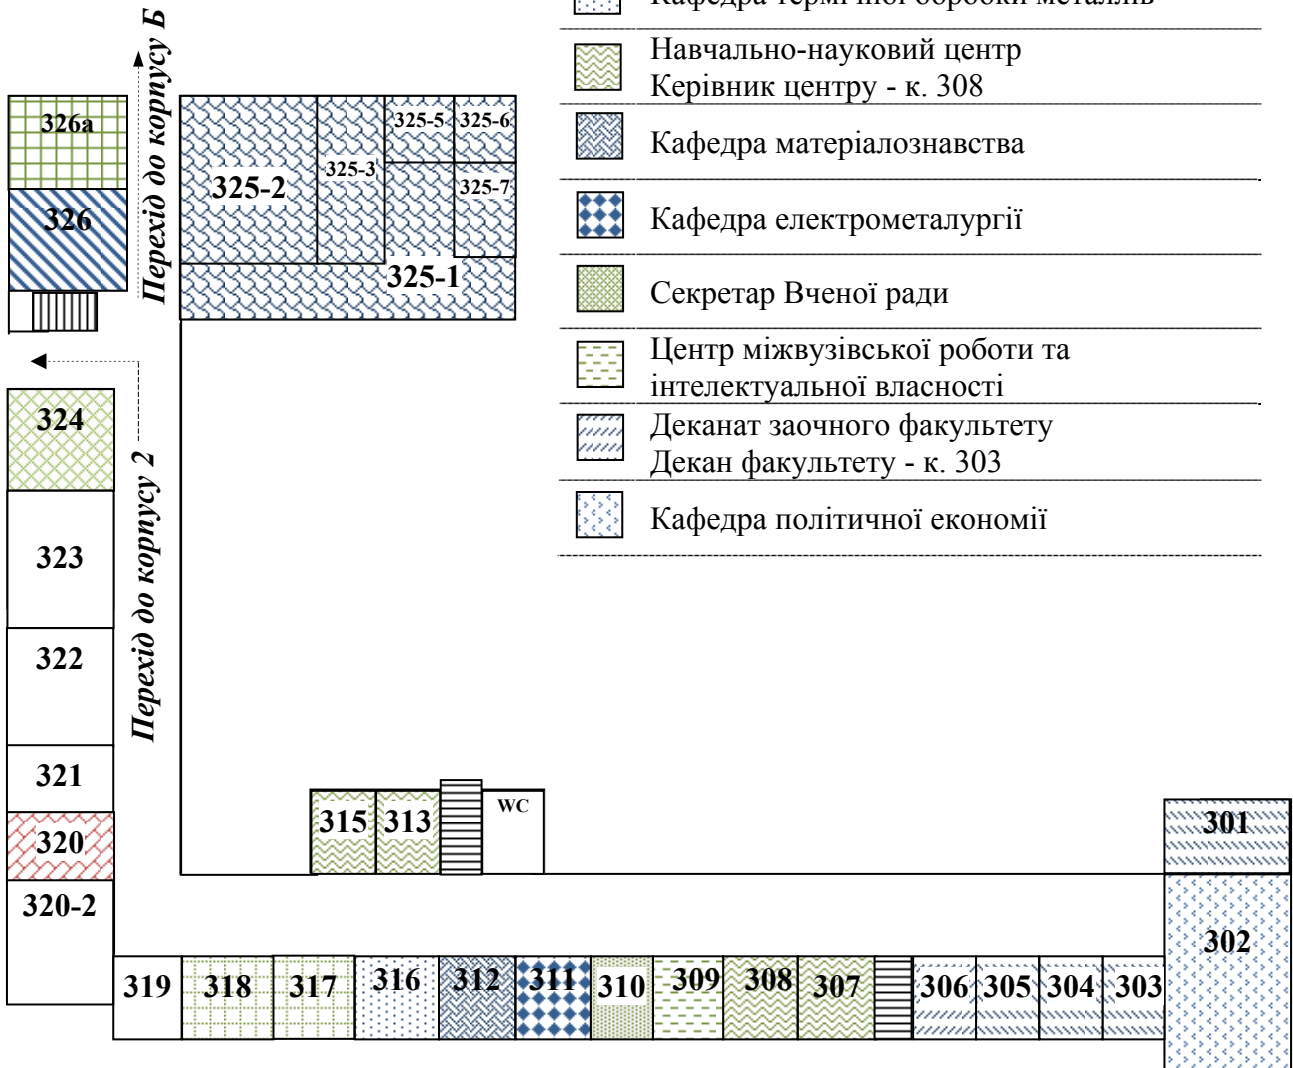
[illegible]

Навчально-науковий центр
Керівник центру - к. 308

Кафедра матеріалознавства

Кафедра електрометалургії

Секретар Вченої ради

Центр міжвузівської роботи та інтелектуальної власності

Деканат заочного факультету
Декан факультету - к. 303

Кафедра політичної економії

Перехід до корпусу Б

Перехід до корпусу 2

326а
326
325-2
325-3
325-5
325-6
325-7
325-1
324
323
322
321
320
320-2
315
313
WC
301
302
319
318
317
316
312
311
310
309
308
307
306
305
304
303